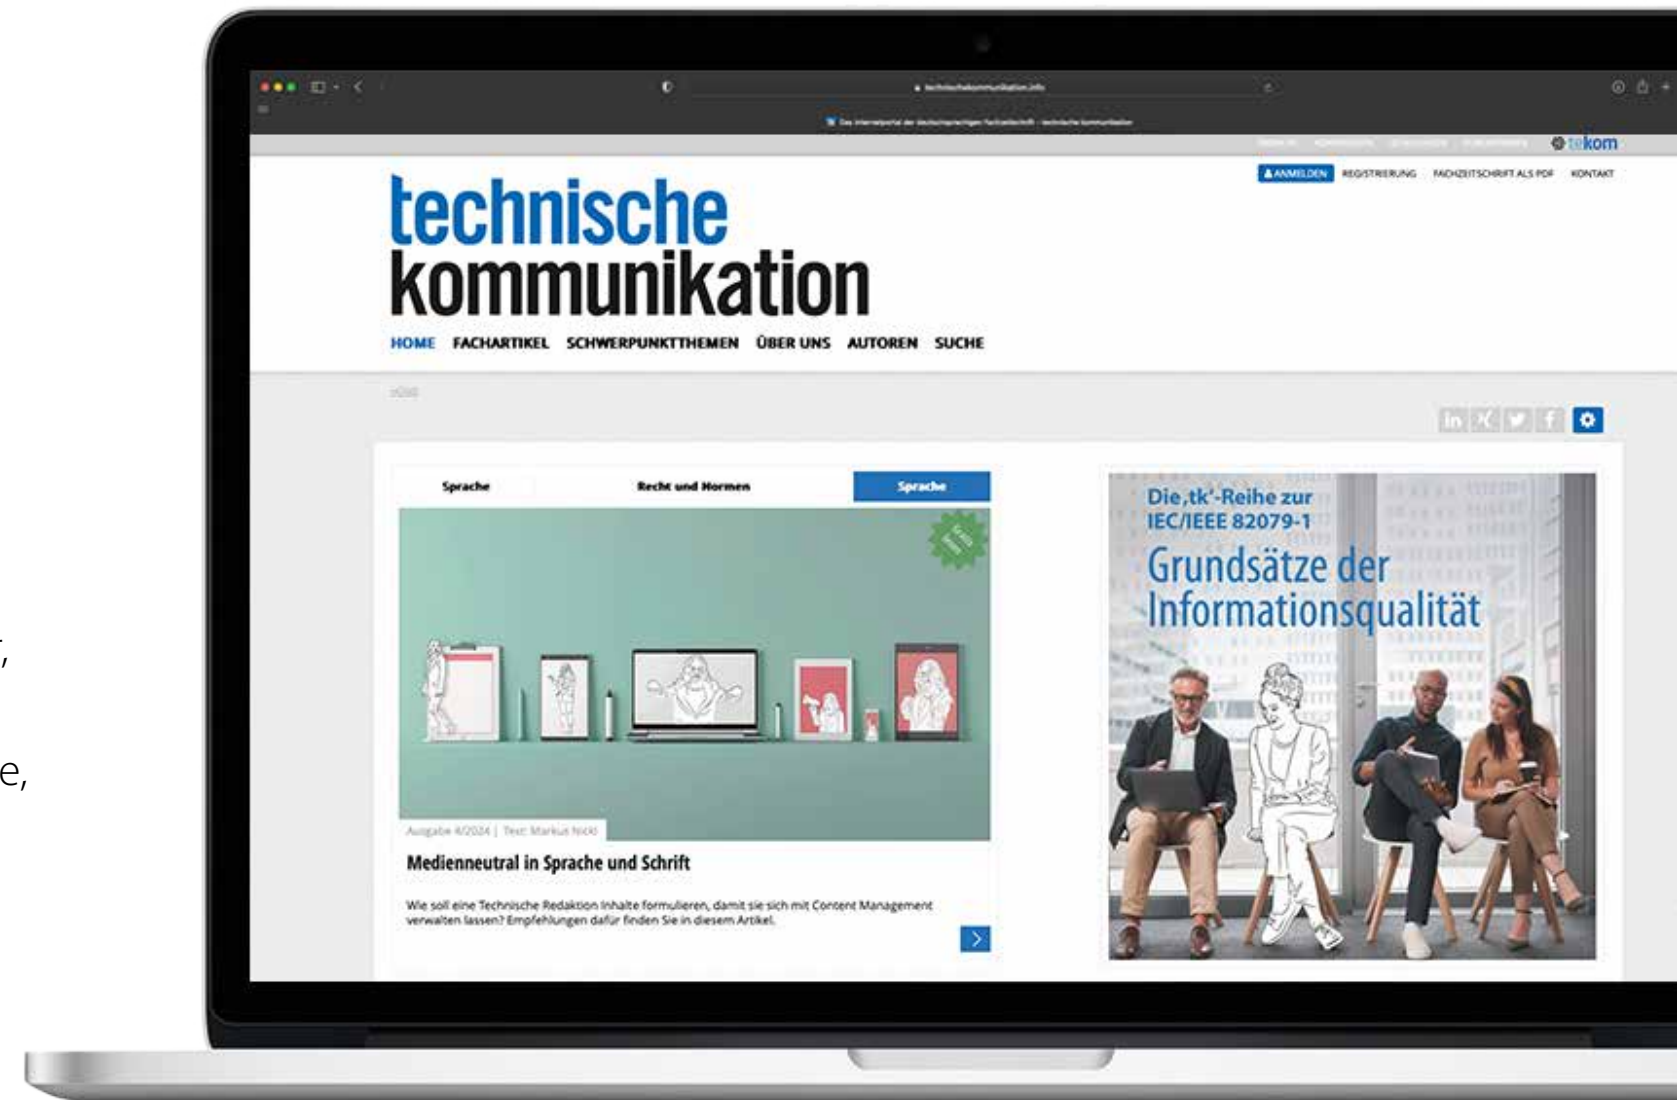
technischekommunikation.info

tekom

ANMELDEN REGISTRIERUNG FACHZEITSCHRIFT ALS PDF KONTAKT

technische
kommunikation

HOME FACHARTIKEL SCHWERPUNKTTHEMEN ÜBER UNS AUTOREN SUCHE

Sprache | Recht und Normen | Sprache

Ausgabe 4/2024 | Text: Markus Nickl

Medienneutral in Sprache und Schrift

Wie soll eine Technische Redaktion Inhalte formulieren, damit sie sich mit Content Management verwalten lassen? Empfehlungen dafür finden Sie in diesem Artikel.

Die ‚tk'-Reihe zur IEC/IEEE 82079-1

Grundsätze der Informationsqualität